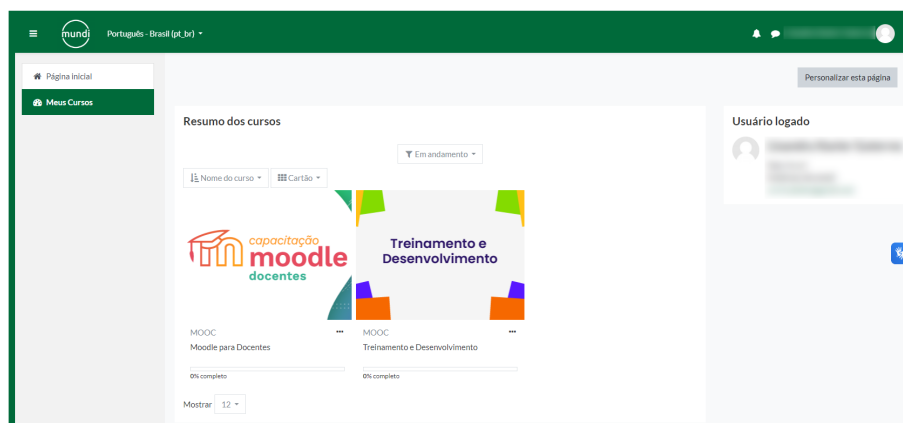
mundi Português - Brasil (pt_br)

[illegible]

Página inicial

Meus Cursos

Personalizar esta página

Resumo dos cursos

Em andamento

Nome do curso

Cartão

capacitação moodle docentes

Treinamento e Desenvolvimento

MOOC

Moodle para Docentes

0% completo

MOOC

Treinamento e Desenvolvimento

0% completo

Mostrar 12

Usuário logado

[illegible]